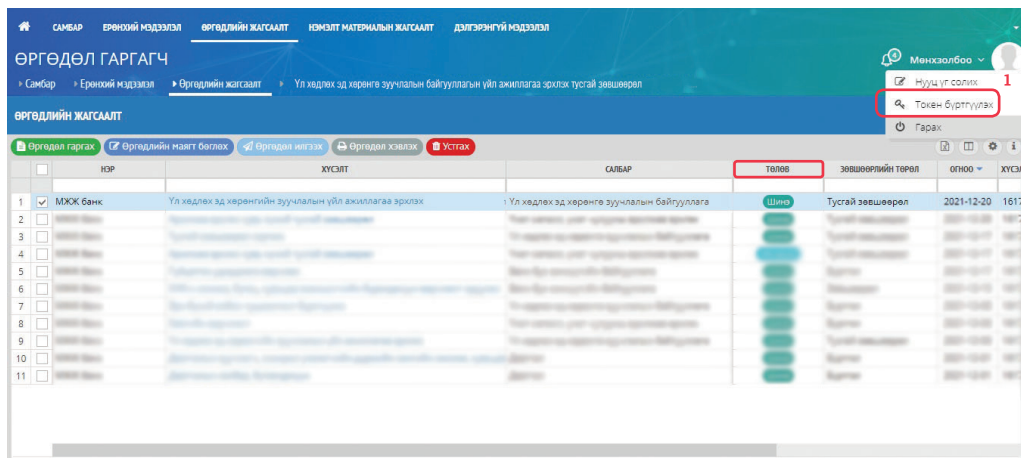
САМБАР ЕРӨНХИЙ МЭДЭЭЛЭЛ ӨРГӨДЛИЙН ЖАГСААЛТ НЭМЭЛТ МАТЕРИАЛЫН ЖАГСААЛТ ДЭЛГЭРЭНГҮЙ МЭДЭЭЛЭЛ

ӨРГӨДӨЛ ГАРГАГЧ

› Самбар › Ерөнхий мэдээлэл › Өргөдлийн жагсаалт › Үл хөдлөх эд хөрөнгө зуучлалын байгууллагын үйл ажиллагаа эрхлэх тусгай зөвшөөрөл

9 Менхзолбоо

Нууц үг солих 1

Токен бүртгүүлэх

Гарах

ӨРГӨДЛИЙН ЖАГСААЛТ

Өргөдөл гаргах Өргөдлийн маягт бөглөх Өргөдөл илгээх Өргөдөл хэвлэх Устгах

| | | НЭР | ХҮСЭЛТ | САЛБАР | ТӨЛӨВ | ЗӨВШӨӨРЛИЙН ТӨРӨЛ | ОГНОО | ХҮСЭ |
|---|---|---|---|---|---|---|---|---|
| 1 | ✓ | МЖЖ банк | Үл хөдлөх эд хөрөнгийн зуучлалын үйл ажиллагаа эрхлэх | Үл хөдлөх эд хөрөнгө зуучлалын байгууллага | Шинэ | Тусгай зөвшөөрөл | 2021-12-20 | 1617 |
| 2 | | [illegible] | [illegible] | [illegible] | | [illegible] | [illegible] | |
| 3 | | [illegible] | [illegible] | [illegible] | | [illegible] | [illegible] | |
| 4 | | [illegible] | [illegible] | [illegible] | | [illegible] | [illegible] | |
| 5 | | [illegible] | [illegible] | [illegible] | | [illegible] | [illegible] | |
| 6 | | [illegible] | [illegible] | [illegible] | | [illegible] | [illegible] | |
| 7 | | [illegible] | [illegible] | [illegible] | | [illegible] | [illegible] | |
| 8 | | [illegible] | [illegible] | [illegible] | | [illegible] | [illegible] | |
| 9 | | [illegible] | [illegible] | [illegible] | | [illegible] | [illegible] | |
| 10 | | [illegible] | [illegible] | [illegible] | | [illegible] | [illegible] | |
| 11 | | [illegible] | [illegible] | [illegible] | | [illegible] | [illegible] | |